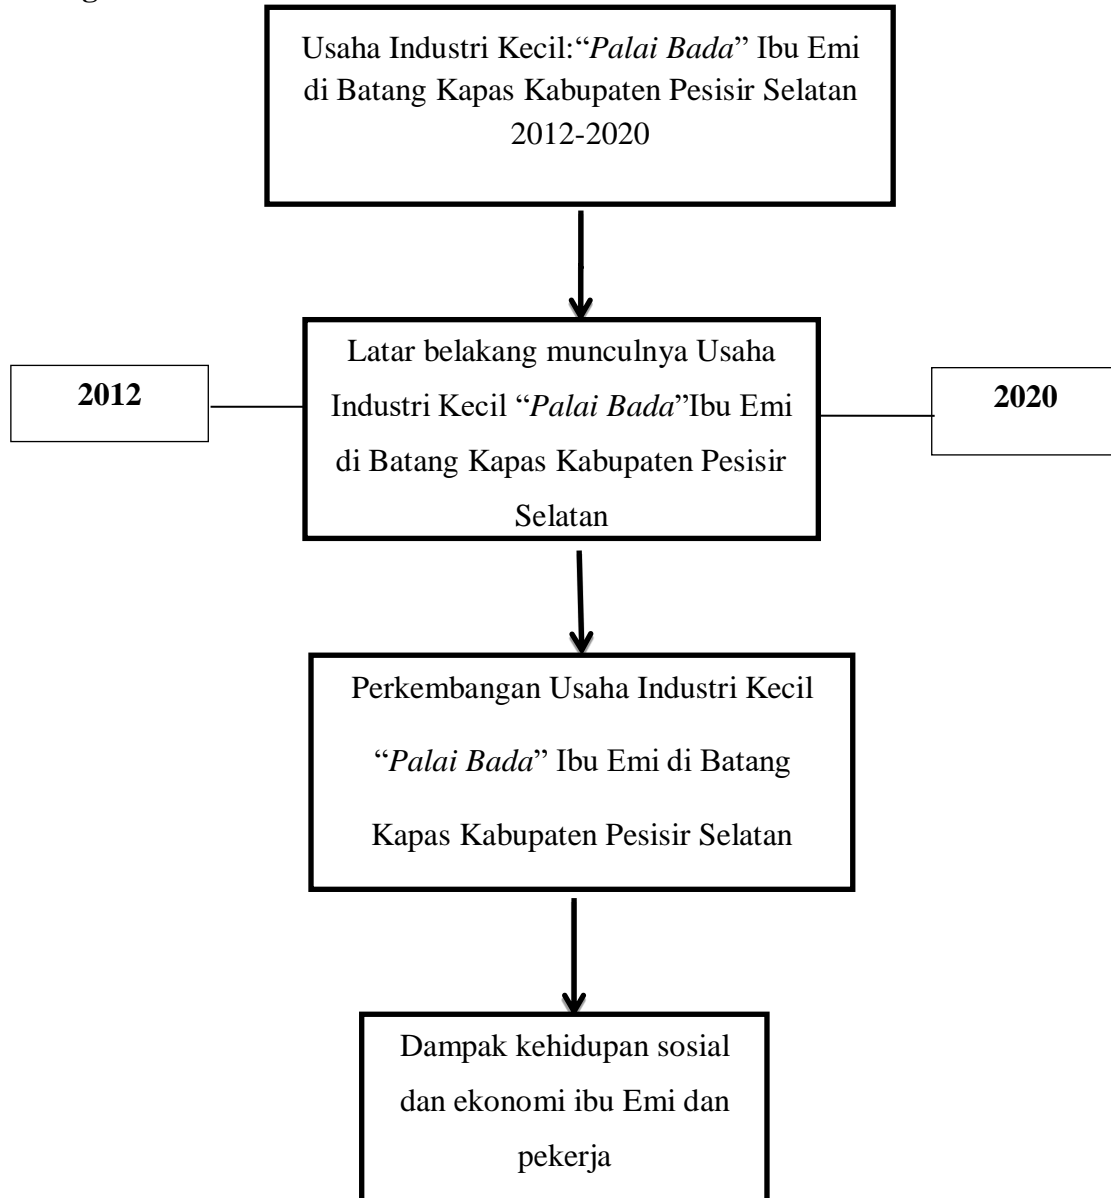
Usaha Industri Kecil:"Palai Bada" Ibu Emi di Batang Kapas Kabupaten Pesisir Selatan 2012-2020

2012

Latar belakang munculnya Usaha Industri Kecil "Palai Bada"Ibu Emi di Batang Kapas Kabupaten Pesisir Selatan

2020

Perkembangan Usaha Industri Kecil "Palai Bada" Ibu Emi di Batang Kapas Kabupaten Pesisir Selatan

Dampak kehidupan sosial dan ekonomi ibu Emi dan pekerja